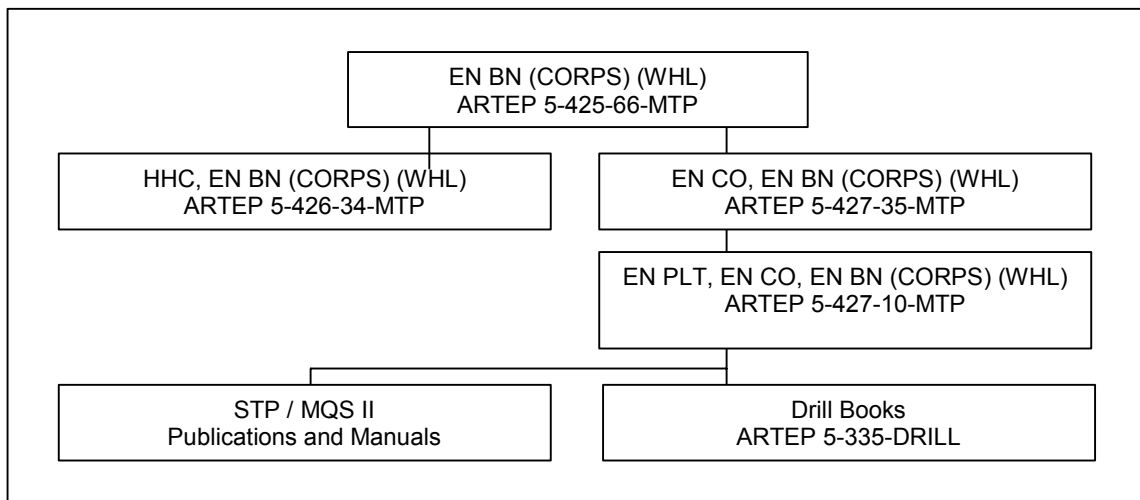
EN BN (CORPS) (WHL)
ARTEP 5-425-66-MTP

HHC, EN BN (CORPS) (WHL)
ARTEP 5-426-34-MTP

EN CO, EN BN (CORPS) (WHL)
ARTEP 5-427-35-MTP

EN PLT, EN CO, EN BN (CORPS) (WHL)
ARTEP 5-427-10-MTP

STP / MQS II
Publications and Manuals

Drill Books
ARTEP 5-335-DRILL